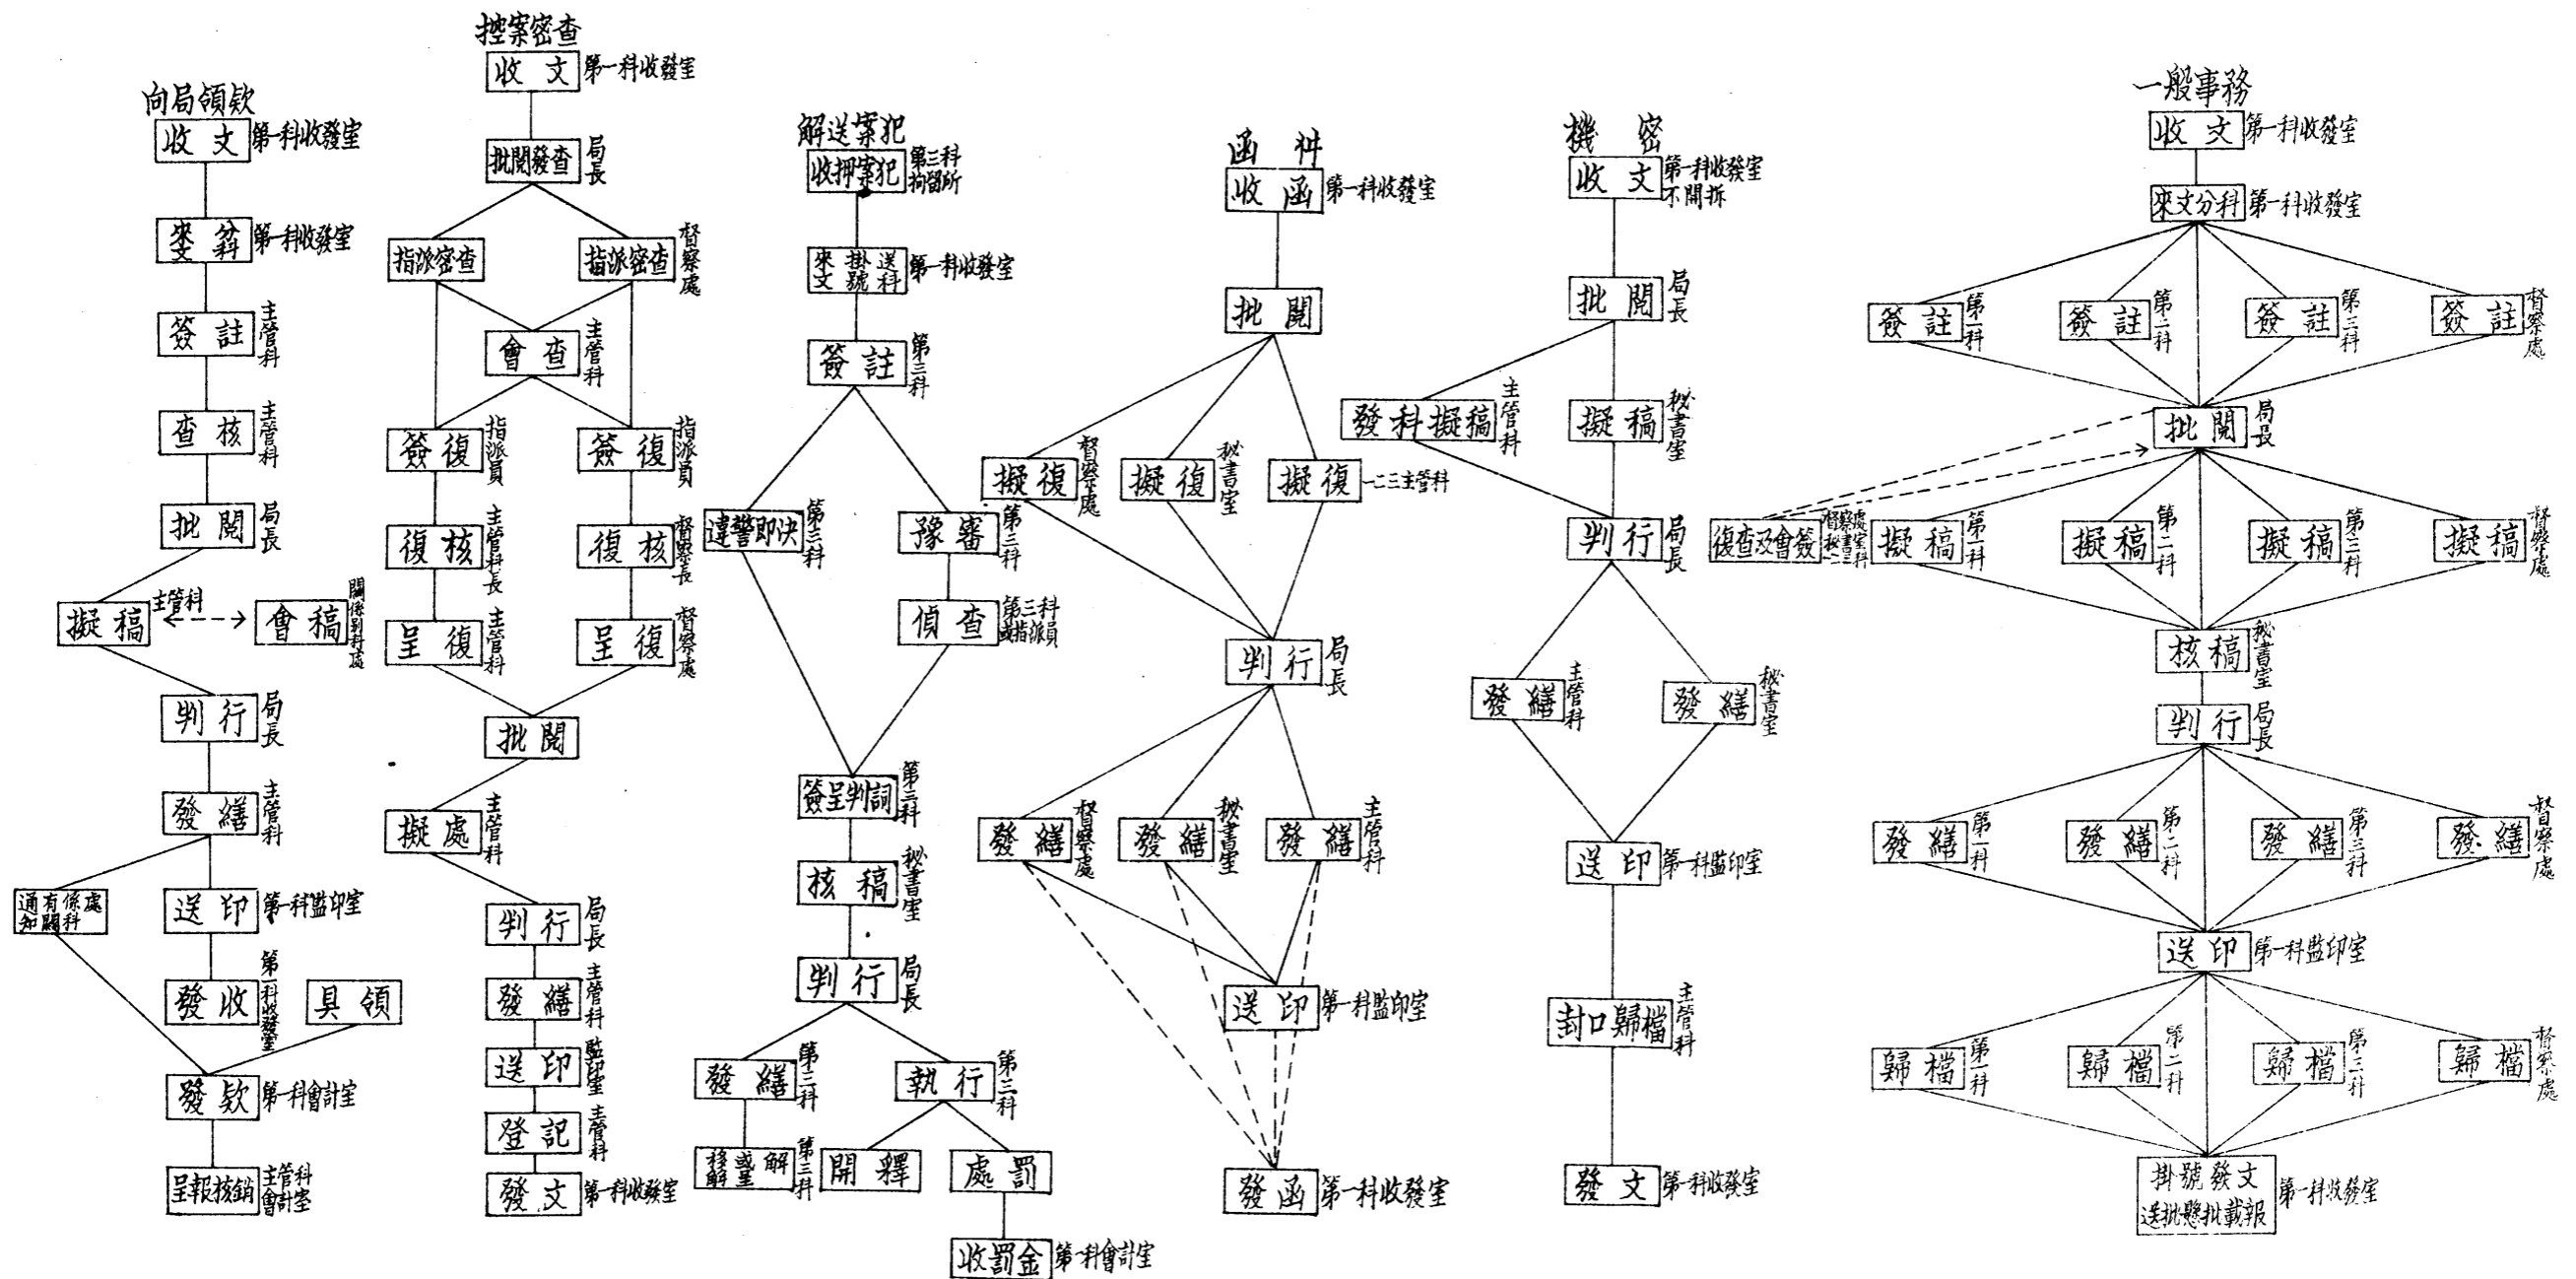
向局領欵
收文 第一科收發室
登錄 第一科收發室
簽註 主管科
查核 主管科
批閱 局長
擬稿 主管科
會稿 關係別科處
判行 局長
發繕 主管科
通知有關係科處
送印 第一科監印室
發收 第一科收發室
具領
發欵 第一科會計室
呈報核銷 主管科 會計室

控案密查
收文 第一科收發室
批閱發查 局長
指派密查
指派密查 督察處
會查 主管科
簽復 指派員
簽復 指派員
復核 主管科長
復核 督察處長
呈復 主管科
呈復 督察處
批閱
擬處 主管科
判行 局長
發繕 主管科
送印 監印室
登記 主管科
發文 第一科收發室

解送案犯
收押案犯 第三科拘留所
來文掛號送科 第一科收發室
簽註 第三科
違警即決 第三科
豫審 第三科
偵查 第三科或指派員
簽呈判詞 第三科
核稿 秘書室
判行 局長
發繕 第三科
執行 第三科
移解送監 第三科
開釋
處罰
收罰金 第一科會計室

函件
收函 第一科收發室
批閱
擬復 督察處
擬復 秘書室
擬復 一二三主管科
判行 局長
發繕 督察處
發繕 秘書室
發繕 主管科
送印 第一科監印室
發函 第一科收發室

機密
收文 第一科收發室 不開拆
批閱 局長
發科擬稿 主管科
擬稿 秘書室
判行 局長
發繕 主管科
發繕 秘書室
送印 第一科監印室
封口歸檔 主管科
發文 第一科收發室

一般事務
收文 第一科收發室
來文分科 第一科收發室
簽註 第一科
簽註 第二科
簽註 第三科
簽註 督察處
批閱 局長
復查及會簽 督察處 秘書室 一二三科
擬稿 第一科
擬稿 第二科
擬稿 第三科
擬稿 督察處
核稿 秘書室
判行 局長
發繕 第一科
發繕 第二科
發繕 第三科
發繕 督察處
送印 第一科監印室
歸檔 第一科
歸檔 第二科
歸檔 第三科
歸檔 督察處
掛號發文 送批懸批載報 第一科收發室